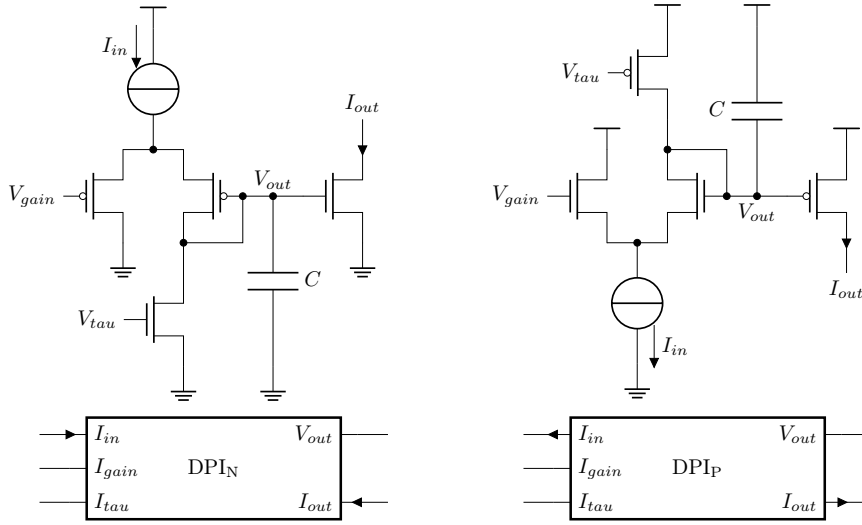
$I_{in}$

$I_{out}$

$V_{gain}$

$V_{out}$

$C$

$V_{tau}$

$I_{in}$ $V_{out}$

$I_{gain}$ $\mathrm{DPI_N}$

$I_{tau}$ $I_{out}$

$V_{tau}$

$C$

$V_{gain}$

$V_{out}$

$I_{out}$

$I_{in}$

$I_{in}$ $V_{out}$

$I_{gain}$ $\mathrm{DPI_P}$

$I_{tau}$ $I_{out}$